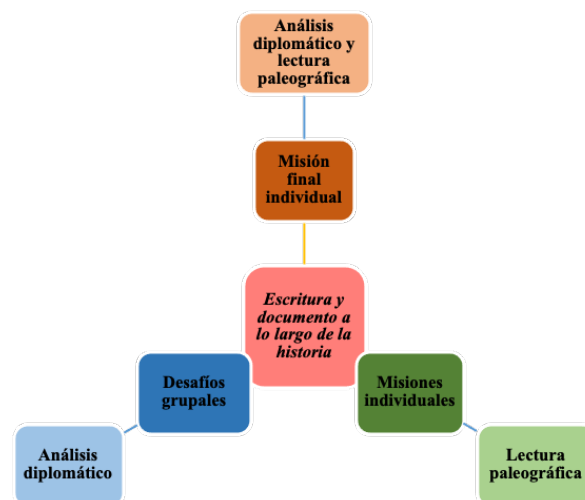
Análisis diplomático y lectura paleográfica

Misión final individual

Escritura y documento a lo largo de la historia

Desafíos grupales

Misiones individuales

Análisis diplomático

Lectura paleográfica